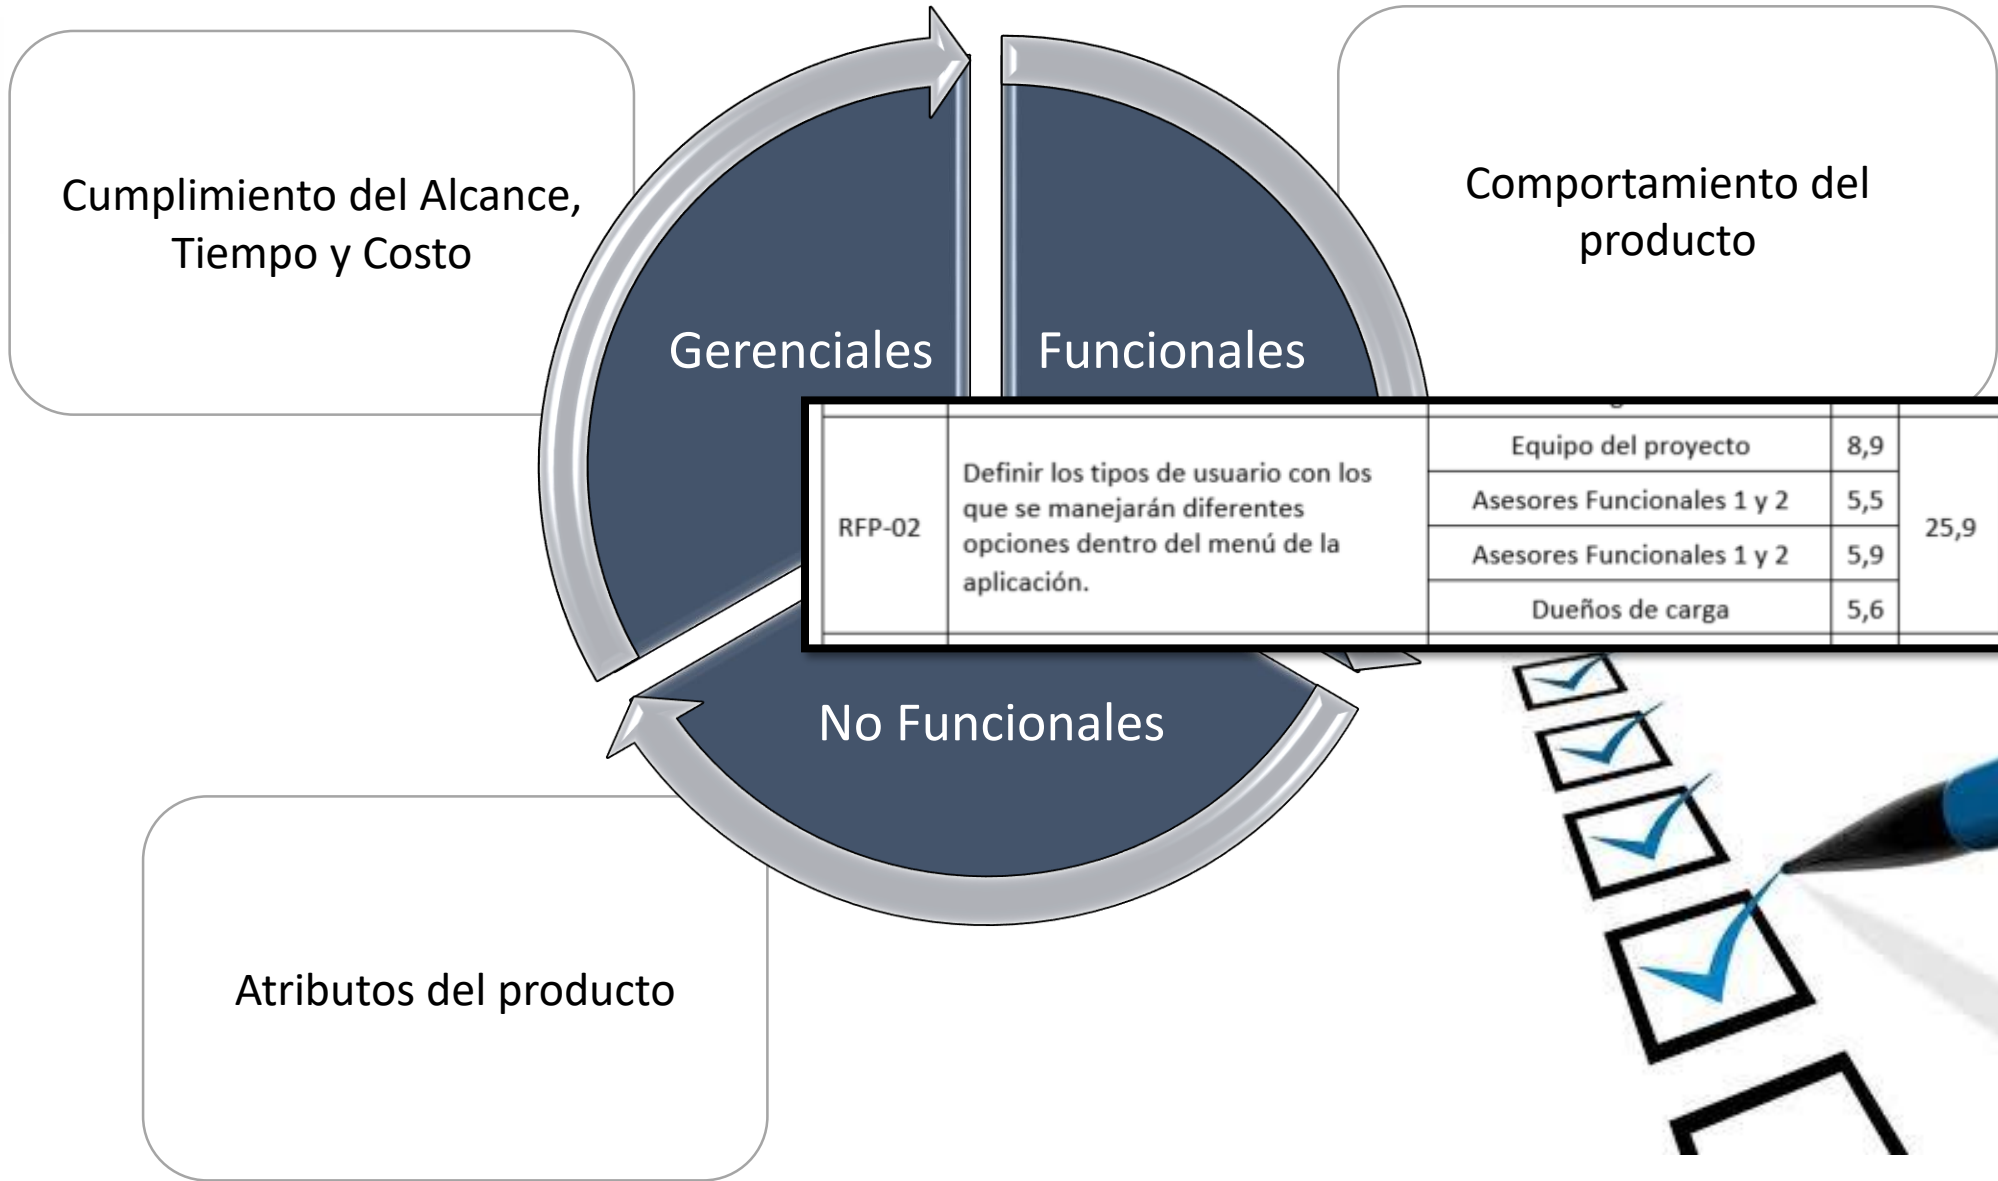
Cumplimiento del Alcance, Tiempo y Costo

Gerenciales

Funcionales

Comportamiento del producto

| RFP-02 | Definir los tipos de usuario con los que se manejarán diferentes opciones dentro del menú de la aplicación. | Equipo del proyecto | 8,9 | 25,9 |
|---|---|---|---|---|
| | | Asesores Funcionales 1 y 2 | 5,5 | |
| | | Asesores Funcionales 1 y 2 | 5,9 | |
| | | Dueños de carga | 5,6 | |

No Funcionales

Atributos del producto